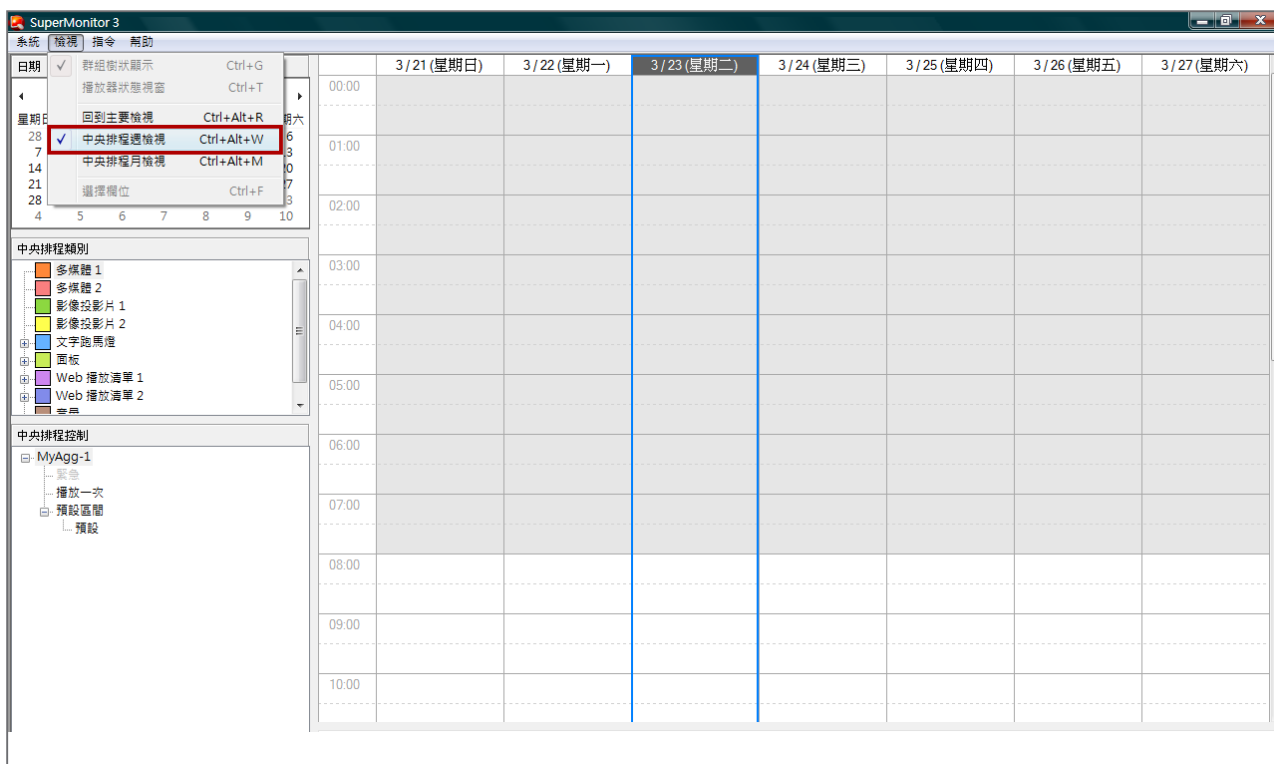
SuperMonitor 3

系統 檢視 指令 幫助

群組樹狀顯示 Ctrl+G
播放器狀態視窗 Ctrl+T
回到主要檢視 Ctrl+Alt+R
✓ 中央排程週檢視 Ctrl+Alt+W
中央排程月檢視 Ctrl+Alt+M
選擇欄位 Ctrl+F

日期

星期日 期六
28 6
7 3
14 0
21 7
28 3
4 5 6 7 8 9 10

中央排程類別
多媒體 1
多媒體 2
影像投影片 1
影像投影片 2
文字跑馬燈
面板
Web 播放清單 1
Web 播放清單 2

中央排程控制
MyAgg-1
緊急
播放一次
預設區間
預設

| | 3/21(星期日) | 3/22(星期一) | 3/23(星期二) | 3/24(星期三) | 3/25(星期四) | 3/26(星期五) | 3/27(星期六) |
|---|---|---|---|---|---|---|---|
| 00:00 | | | | | | | |
| 01:00 | | | | | | | |
| 02:00 | | | | | | | |
| 03:00 | | | | | | | |
| 04:00 | | | | | | | |
| 05:00 | | | | | | | |
| 06:00 | | | | | | | |
| 07:00 | | | | | | | |
| 08:00 | | | | | | | |
| 09:00 | | | | | | | |
| 10:00 | | | | | | | |